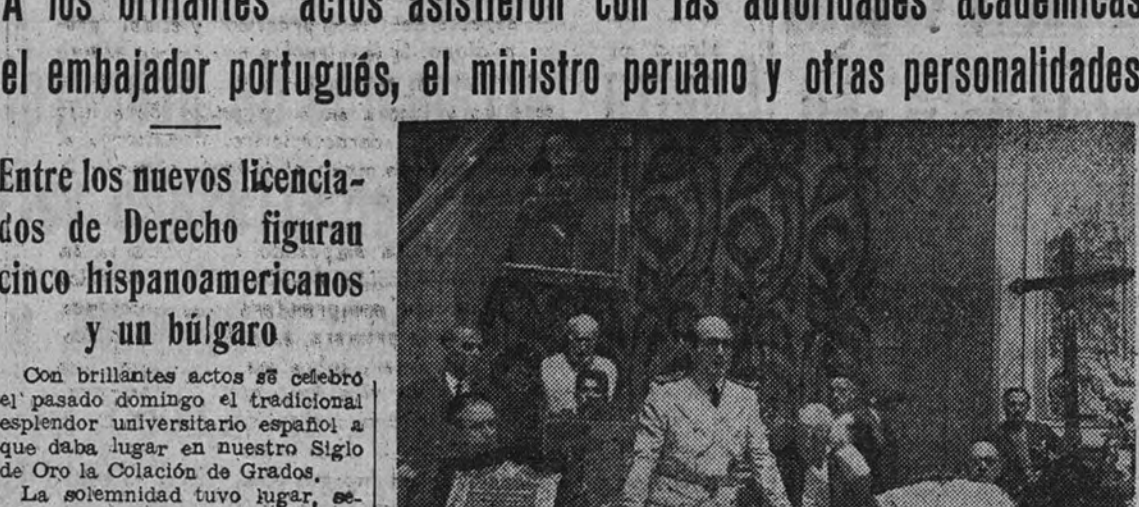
A los brillantes actos asistieron con las autoridades académicas el embajador portugués, el ministro peruano y otras personalidades

Entre los nuevos licenciados de Derecho figuran cinco hispanoamericanos y un búlgaro

Con brillantes actos se celebró el pasado domingo el tradicional esplendor universitario español a que daba lugar en nuestro Siglo de Oro la Colación de Grados.

La solemnidad tuvo lugar, se-